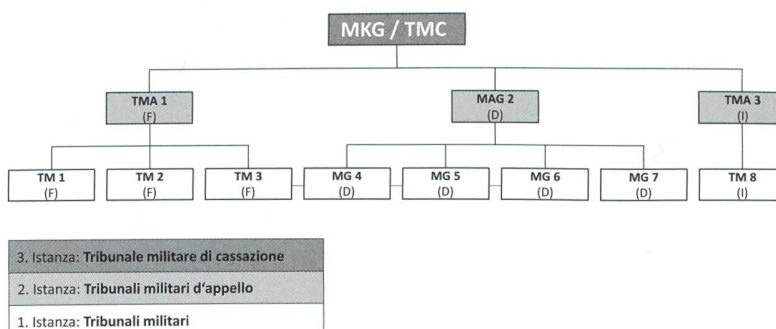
MKG / TMC

TMA 1
(F)

MAG 2
(D)

TMA 3
(I)

TM 1
(F)

TM 2
(F)

TM 3
(F)

MG 4
(D)

MG 5
(D)

MG 6
(D)

MG 7
(D)

TM 8
(I)

3. Istanza: **Tribunale militare di cassazione**

2. Istanza: **Tribunali militari d'appello**

1. Istanza: **Tribunali militari**